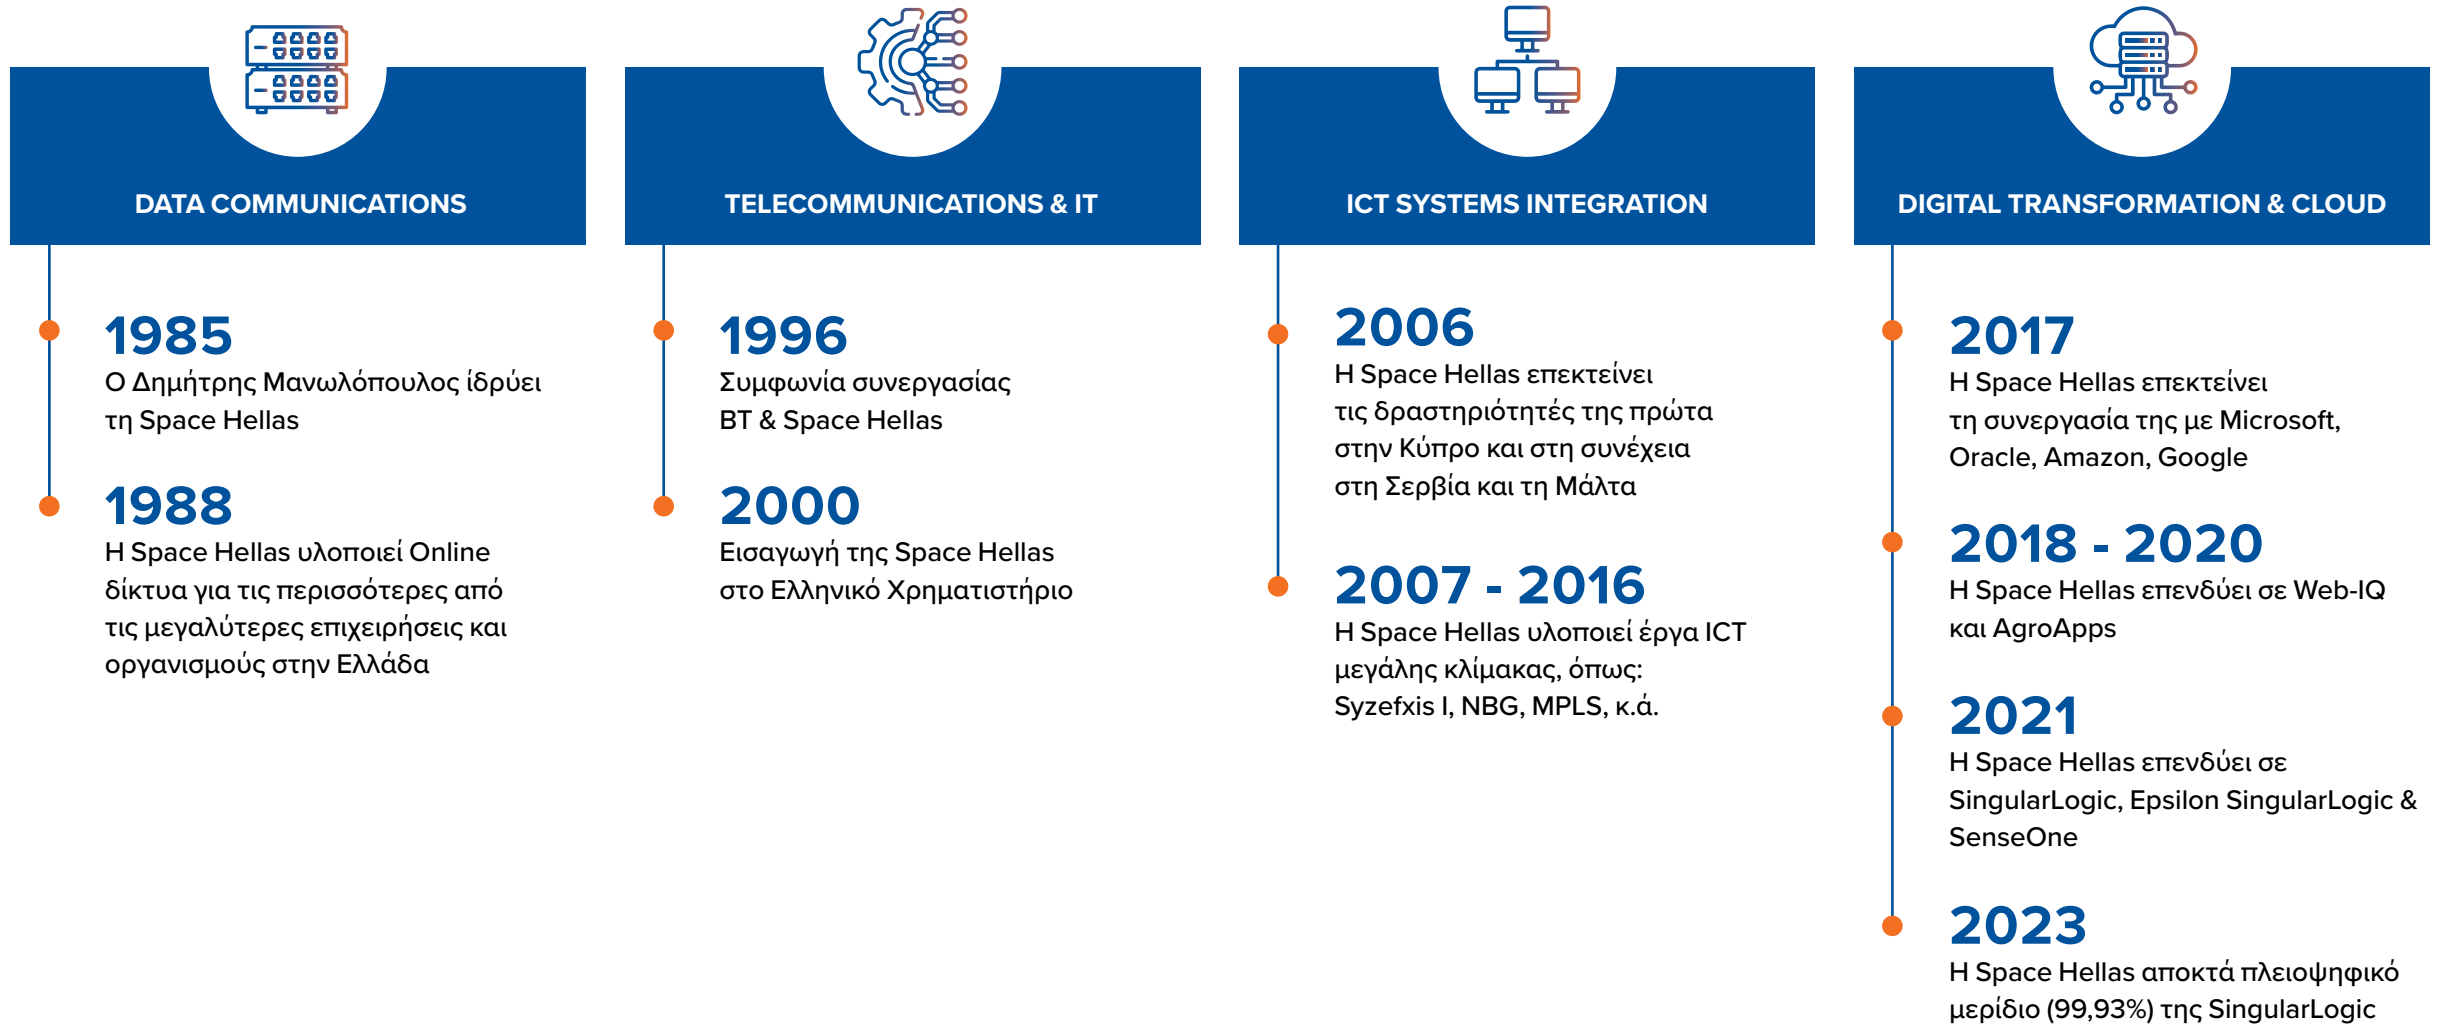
DATA COMMUNICATIONS

1985
Ο Δημήτρης Μανωλόπουλος ίδρύει τη Space Hellas

1988
Η Space Hellas υλοποιεί Online δίκτυα για τις περισσότερες από τις μεγαλύτερες επιχειρήσεις και οργανισμούς στην Ελλάδα

TELECOMMUNICATIONS & IT

1996
Συμφωνία συνεργασίας BT & Space Hellas

2000
Εισαγωγή της Space Hellas στο Ελληνικό Χρηματιστήριο

ICT SYSTEMS INTEGRATION

2006
Η Space Hellas επεκτείνει τις δραστηριότητές της πρώτα στην Κύπρο και στη συνέχεια στη Σερβία και τη Μάλτα

2007 - 2016
Η Space Hellas υλοποιεί έργα ICT μεγάλης κλίμακας, όπως: Syzefxis I, NBG, MPLS, κ.ά.

DIGITAL TRANSFORMATION & CLOUD

2017
Η Space Hellas επεκτείνει τη συνεργασία της με Microsoft, Oracle, Amazon, Google

2018 - 2020
Η Space Hellas επενδύει σε Web-IQ και AgroApps

2021
Η Space Hellas επενδύει σε SingularLogic, Epsilon SingularLogic & SenseOne

2023
Η Space Hellas αποκτά πλειοψηφικό μερίδιο (99,93%) της SingularLogic